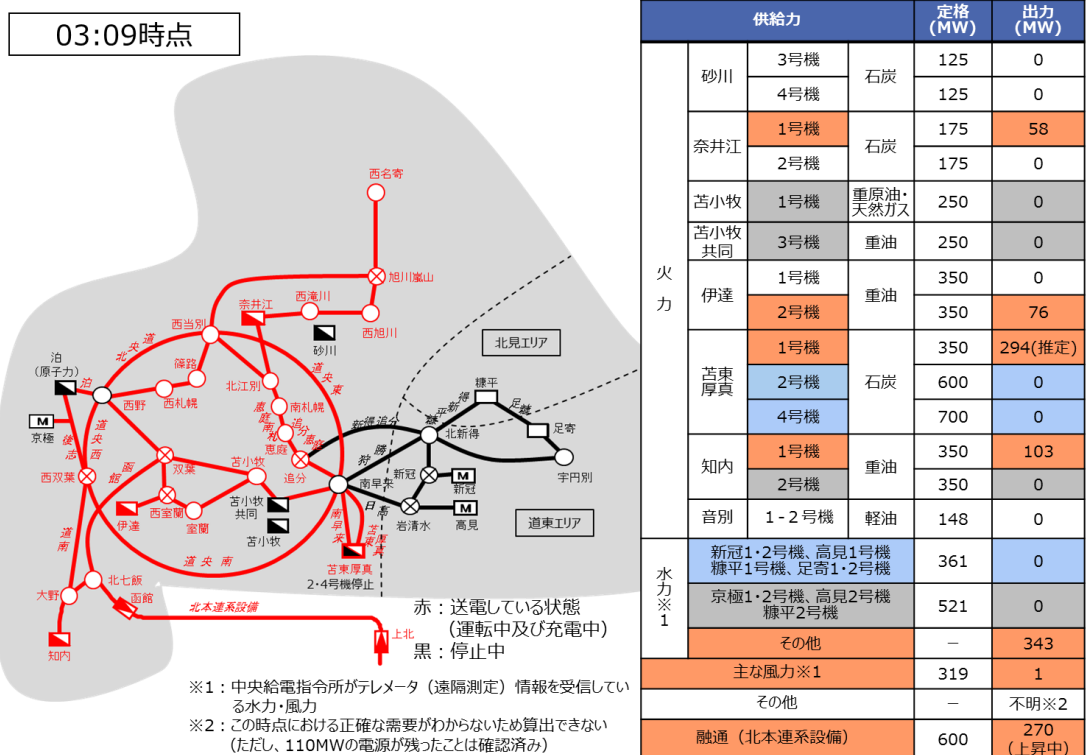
03:09時点

西名寄
旭川嵐山
西滝川
西旭川
奈井江
砂川
西当別
篠路
西札幌
西野
北江別
南札幌
恵庭
追分
泊(原子力)
京極
西双葉
双葉
苫小牧
苫小牧共同
苫小牧
西室蘭
室蘭
伊達
北七飯
函館
大野
知内
苫東厚真
2・4号機停止
新冠
新冠
岩清水
高見
南早来
北新得
糠平
足寄
宇円別
北見エリア
道東エリア
北本連系設備
上北
道北
道央
泊
後志
道央西
函館
道南
道央南
道央東
恵庭南
追分
新得追分
狩勝
日高
南早来
苫東厚真
新得
糠平
足寄

赤:送電している状態(運転中及び充電中)
黒:停止中

※1:中央給電指令所がテレメータ(遠隔測定)情報を受信している水力・風力
※2:この時点における正確な需要がわからないため算出できない(ただし、110MWの電源が残ったことは確認済み)

| 供給力 | | | | 定格(MW) | 出力(MW) |
|---|---|---|---|---|---|
| 火力 | 砂川 | 3号機 | 石炭 | 125 | 0 |
| | | 4号機 | | 125 | 0 |
| | 奈井江 | 1号機 | 石炭 | 175 | 58 |
| | | 2号機 | | 175 | 0 |
| | 苫小牧 | 1号機 | 重原油・天然ガス | 250 | 0 |
| | 苫小牧共同 | 3号機 | 重油 | 250 | 0 |
| | 伊達 | 1号機 | 重油 | 350 | 0 |
| | | 2号機 | | 350 | 76 |
| | 苫東厚真 | 1号機 | 石炭 | 350 | 294(推定) |
| | | 2号機 | | 600 | 0 |
| | | 4号機 | | 700 | 0 |
| | 知内 | 1号機 | 重油 | 350 | 103 |
| | | 2号機 | | 350 | 0 |
| | 音別 | 1-2号機 | 軽油 | 148 | 0 |
| 水力※1 | 新冠1・2号機、高見1号機 糠平1号機、足寄1・2号機 | | | 361 | 0 |
| | 京極1・2号機、高見2号機 糠平2号機 | | | 521 | 0 |
| | その他 | | | − | 343 |
| 主な風力※1 | | | | 319 | 1 |
| その他 | | | | − | 不明※2 |
| 融通(北本連系設備) | | | | 600 | 270(上昇中) |